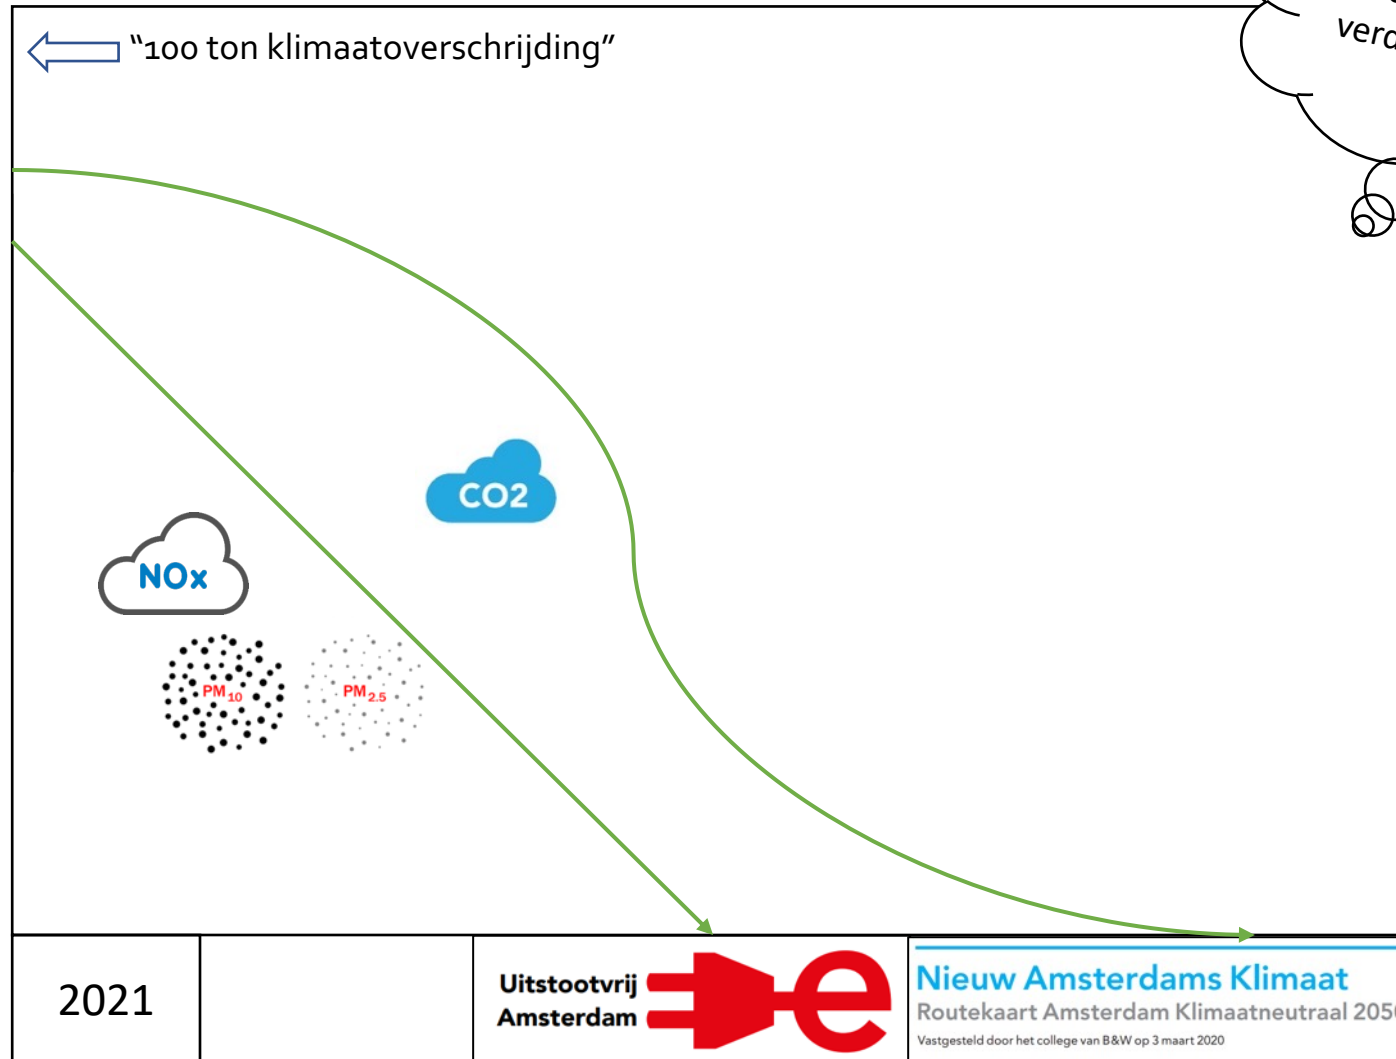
"100 ton klimaatoverschrijding"

verd

CO2

NOx

$PM_{10}$

$PM_{2.5}$

2021

Uitstootvrij Amsterdam

Nieuw Amsterdams Klimaat
Routekaart Amsterdam Klimaatneutraal 205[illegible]
Vastgesteld door het college van B&W op 3 maart 2020